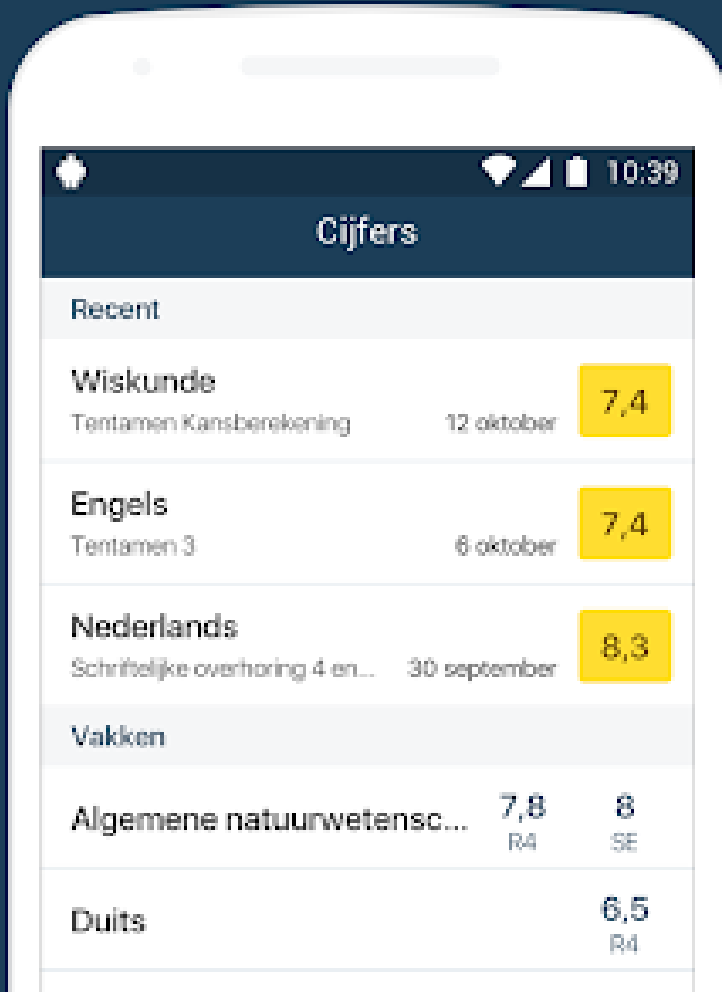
10:39

Cijfers

Recent

Wiskunde
Tentamen Kansberekening 12 oktober 7,4

Engels
Tentamen 3 6 oktober 7,4

Nederlands
Schriftelijke overhoring 4 en... 30 september 8,3

Vakken

Algemene natuurwetensc... 7,8 R4 8 SE

Duits 6,5 R4